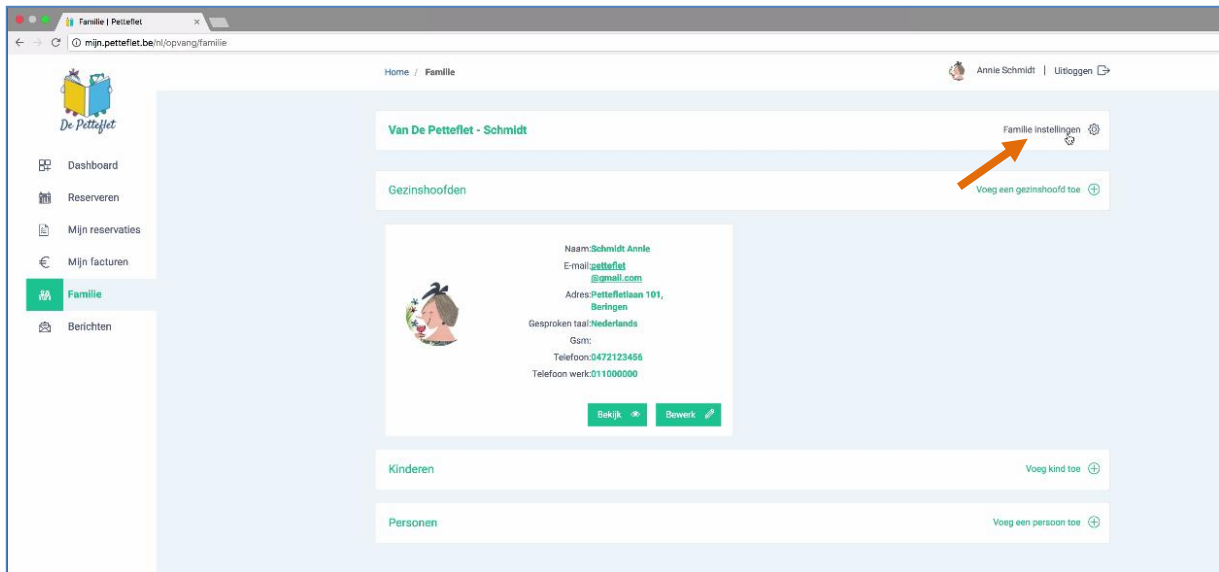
Familie | Petteflet

mijn.petteflet.be/nl/opvang/familie

De Petteflet

Dashboard

Reserveren

Mijn reservaties

Mijn facturen

Familie

Berichten

Home / Familie

Annie Schmidt | Uitloggen

Van De Petteflet - Schmidt

Familie instellingen

Gezinshoofden

Voeg een gezinshoofd toe

Naam: Schmidt Annie
E-mail: petteflet@gmail.com
Adres: Pettefletlaan 101, Beringen
Gesproken taal: Nederlands
Gsm:
Telefoon: 0472123456
Telefoon werk: 011000000

Bekijk

Bewerk

Kinderen

Voeg kind toe

Personen

Voeg een persoon toe